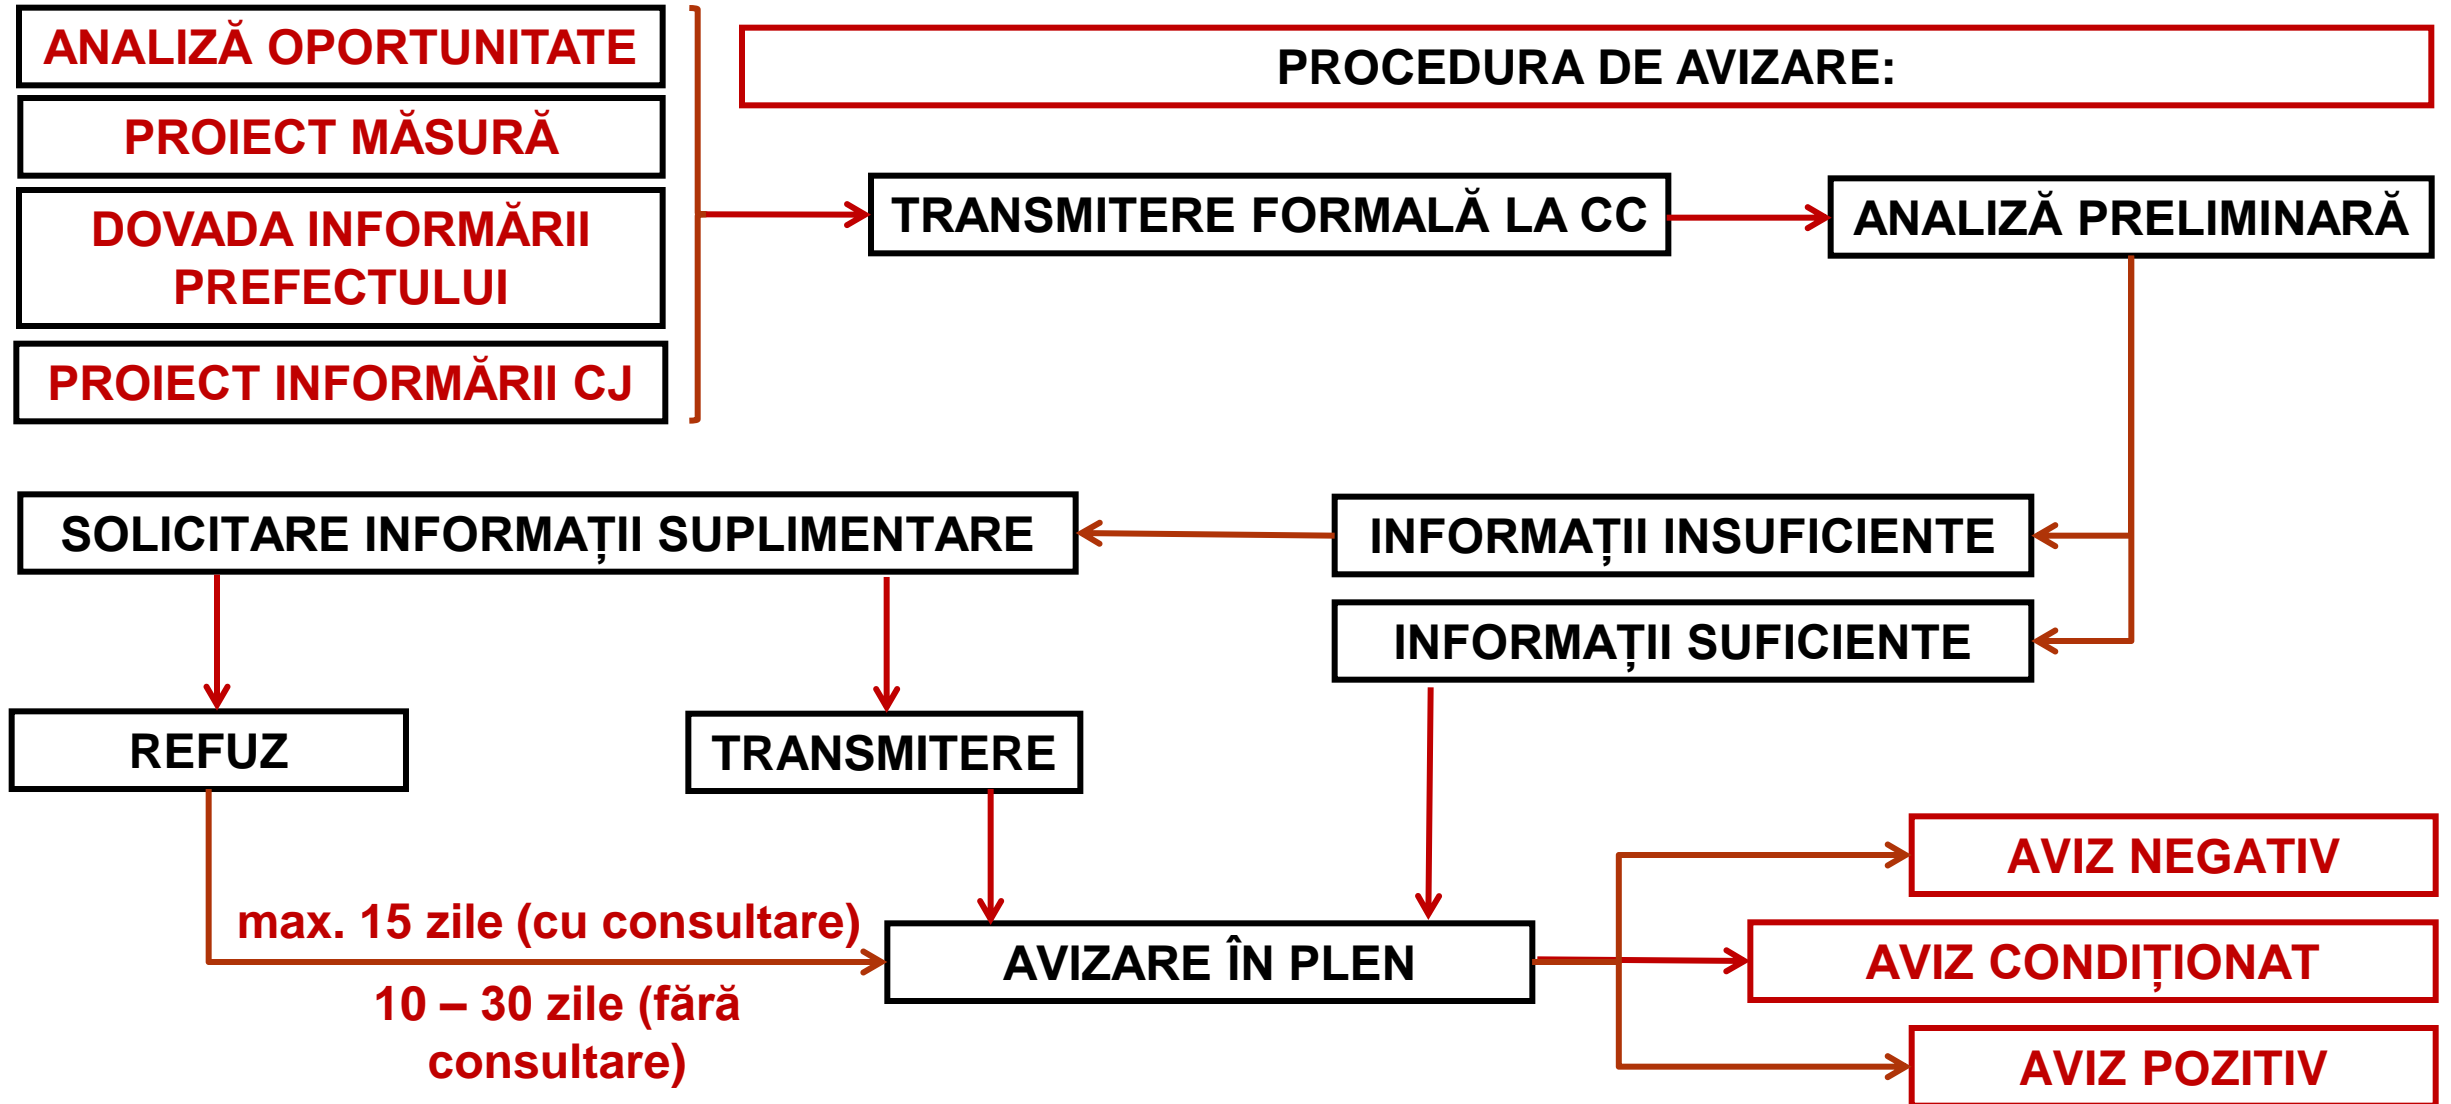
ANALIZĂ OPORTUNITATE

PROIECT MĂSURĂ

DOVADA INFORMĂRII PREFECTULUI

PROIECT INFORMĂRII CJ

PROCEDURA DE AVIZARE:

TRANSMITERE FORMALĂ LA CC

ANALIZĂ PRELIMINARĂ

SOLICITARE INFORMAȚII SUPLIMENTARE

INFORMAȚII INSUFICIENTE

INFORMAȚII SUFICIENTE

REFUZ

TRANSMITERE

max. 15 zile (cu consultare)

AVIZARE ÎN PLEN

10 – 30 zile (fără consultare)

AVIZ NEGATIV

AVIZ CONDIȚIONAT

AVIZ POZITIV